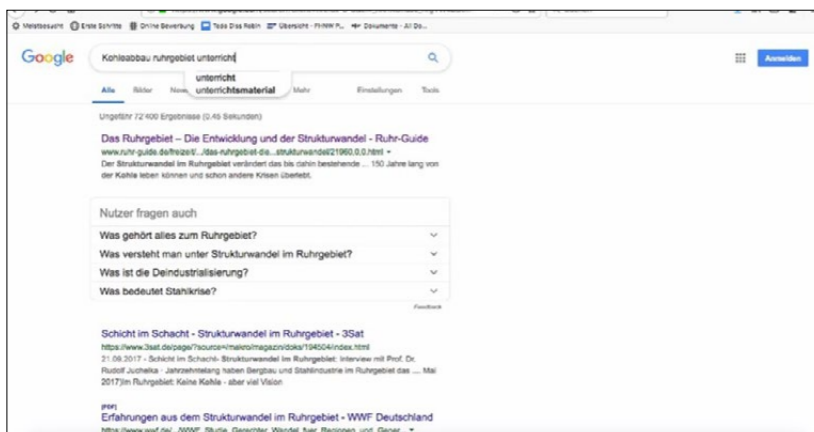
Meistbesucht Erste Schritte Online Bewerbung Todo Diss Robin Übersicht - FHNW P... Dokumente - All Do...

Google

Kohleabbau ruhrgebiet unterricht

unterricht
unterrichtsmaterial

Alle Bilder News Mehr Einstellungen Tools

Anmelden

Ungefähr 72'400 Ergebnisse (0.45 Sekunden)

Das Ruhrgebiet – Die Entwicklung und der Strukturwandel - Ruhr-Guide
www.ruhr-guide.de/freizeit/.../das-ruhrgebiet-die...strukturwandel/21960,0,0.html
Der Strukturwandel im Ruhrgebiet verändert das bis dahin bestehende ... 150 Jahre lang von der Kohle leben können und schon andere Krisen überlebt.

Nutzer fragen auch

Was gehört alles zum Ruhrgebiet?

Was versteht man unter Strukturwandel im Ruhrgebiet?

Was ist die Deindustrialisierung?

Was bedeutet Stahlkrise?

Feedback

Schicht im Schacht - Strukturwandel im Ruhrgebiet - 3Sat
https://www.3sat.de/page/?source=/makro/magazin/doks/194504/index.html
21.09.2017 - Schicht im Schacht- Strukturwandel im Ruhrgebiet: Interview mit Prof. Dr. Rudolf Juchelka · Jahrzehntelang haben Bergbau und Stahlindustrie im Ruhrgebiet das .... Mai 2017|Im Ruhrgebiet: Keine Kohle - aber viel Vision

[PDF]
Erfahrungen aus dem Strukturwandel im Ruhrgebiet - WWF Deutschland
https://www.wwf.de/ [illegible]